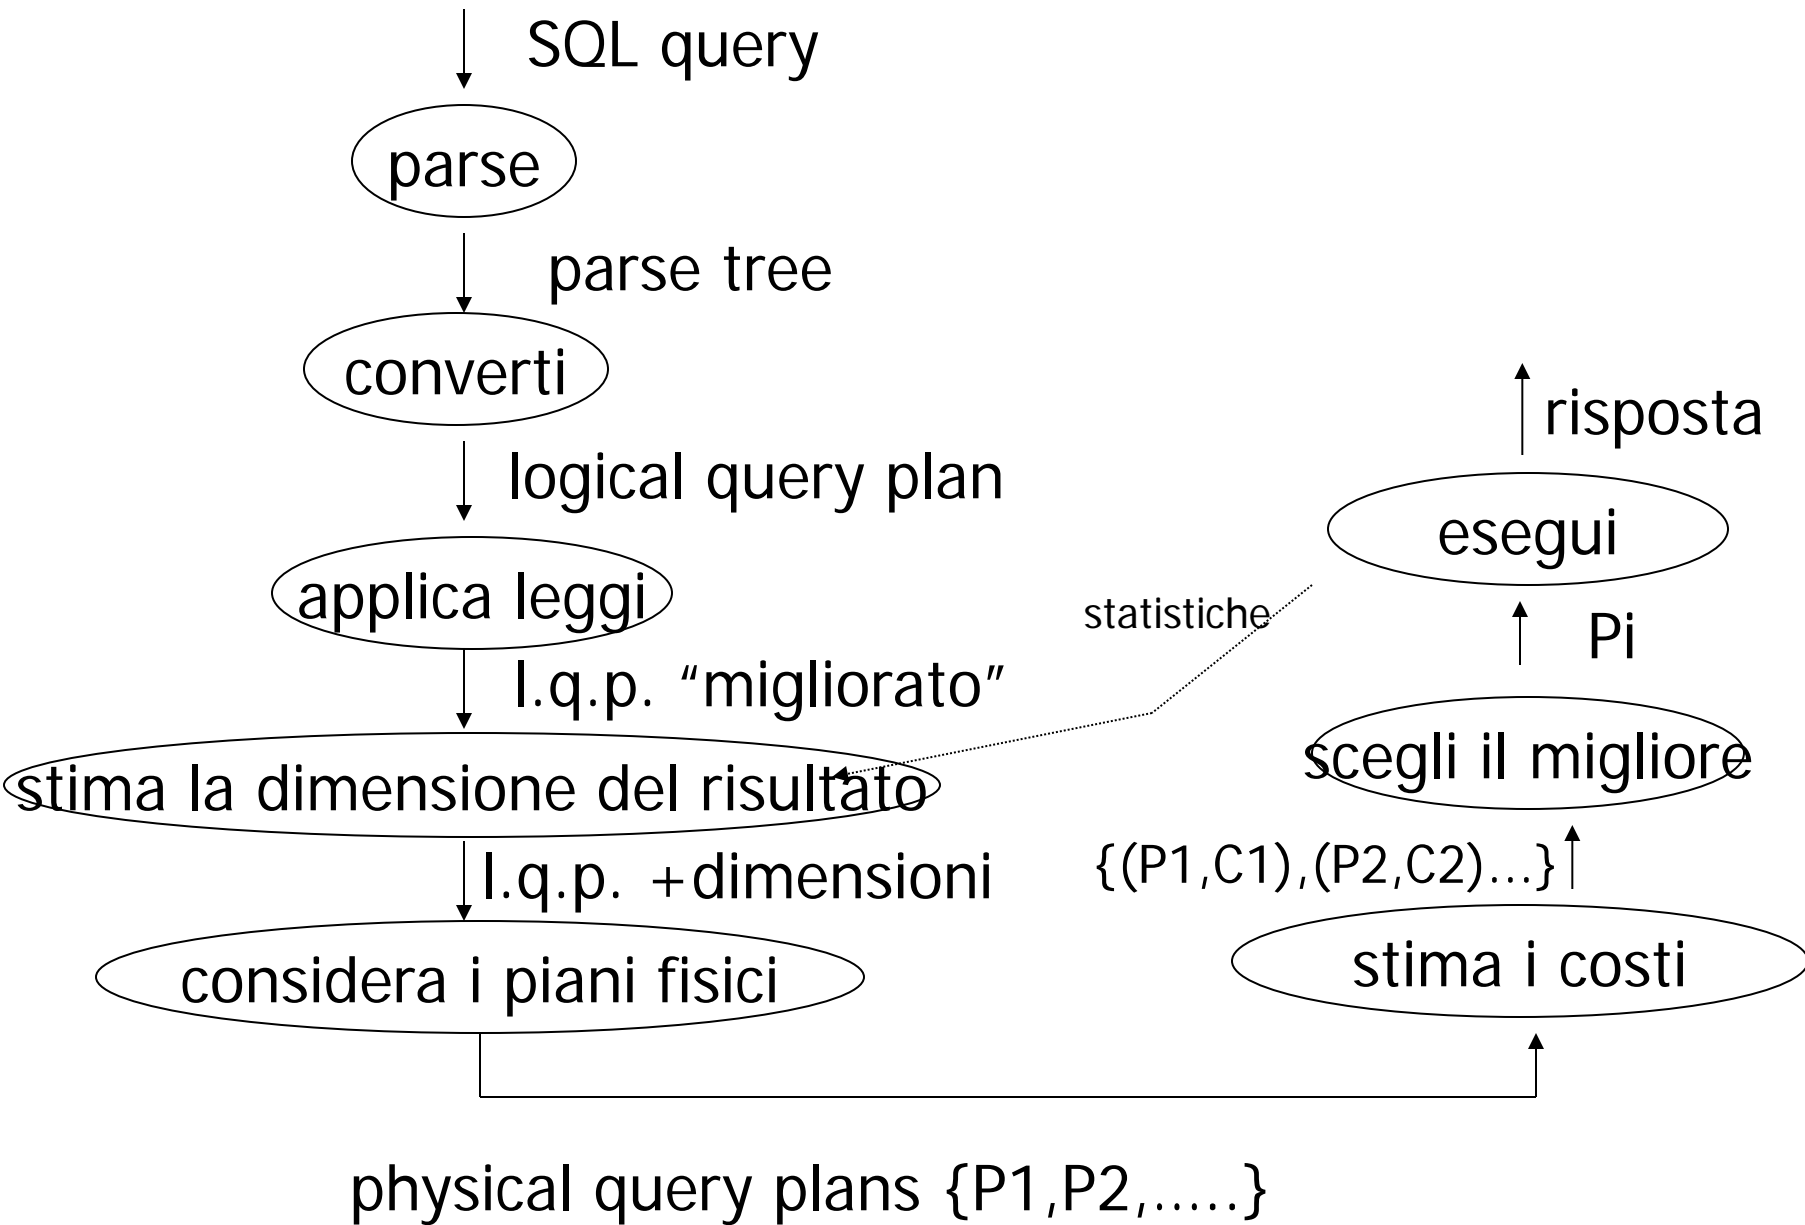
SQL query

parse

parse tree

converti

logical query plan

applica leggi

l.q.p. “migliorato”

stima la dimensione del risultato

l.q.p. +dimensioni

considera i piani fisici

physical query plans {P1,P2,…..}

stima i costi

{(P1,C1),(P2,C2)...}

scegli il migliore

Pi

esegui

risposta

statistiche